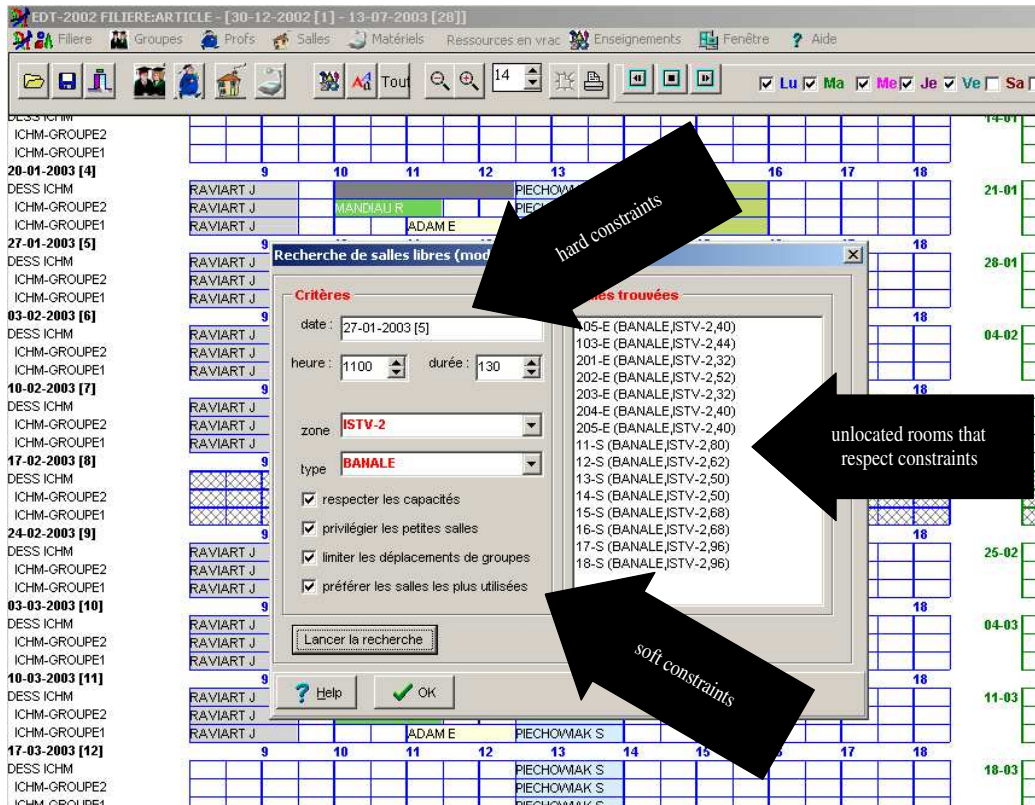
EDT-2002 FILIERE:ARTICLE - [30-12-2002 [1] - 13-07-2003 [28]]
Filiere Groupes Profs Salles Matériels Ressources en vrac Enseignements Fenêtre ? Aide

Tout 14

Lu Ma Me Je Ve Sa

DESS ICHM
ICHM-GROUPE2
ICHM-GROUPE1
20-01-2003 [4]
DESS ICHM
ICHM-GROUPE2
ICHM-GROUPE1
27-01-2003 [5]
DESS ICHM
ICHM-GROUPE2
ICHM-GROUPE1
03-02-2003 [6]
DESS ICHM
ICHM-GROUPE2
ICHM-GROUPE1
10-02-2003 [7]
DESS ICHM
ICHM-GROUPE2
ICHM-GROUPE1
17-02-2003 [8]
DESS ICHM
ICHM-GROUPE2
ICHM-GROUPE1
24-02-2003 [9]
DESS ICHM
ICHM-GROUPE2
ICHM-GROUPE1
03-03-2003 [10]
DESS ICHM
ICHM-GROUPE2
ICHM-GROUPE1
10-03-2003 [11]
DESS ICHM
ICHM-GROUPE2
ICHM-GROUPE1
17-03-2003 [12]
DESS ICHM
ICHM-GROUPE2
ICHM-GROUPE1

9 10 11 12 13 14 15 16 17 18

RAVIART J
RAVIART J
RAVIART J
PIECHOWIAK
MANDIAU R
PIEC
ADAM E
ADAM E
PIECHOWIAK S
PIECHOWIAK S
PIECHOWIAK S
PIECHOWIAK S

14-01
21-01
28-01
04-02
25-02
04-03
11-03
18-03

Recherche de salles libres (mod

Critères
date : 27-01-2003 [5]
heure : 1100 durée : 130
zone ISTV-2
type BANALE
respecter les capacités
privilégier les petites salles
limiter les déplacements de groupes
préférer les salles les plus utilisées
Lancer la recherche

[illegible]les trouvées
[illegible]05-E (BANALE,ISTV-2,40)
103-E (BANALE,ISTV-2,44)
201-E (BANALE,ISTV-2,32)
202-E (BANALE,ISTV-2,52)
203-E (BANALE,ISTV-2,32)
204-E (BANALE,ISTV-2,40)
205-E (BANALE,ISTV-2,40)
11-S (BANALE,ISTV-2,80)
12-S (BANALE,ISTV-2,62)
13-S (BANALE,ISTV-2,50)
14-S (BANALE,ISTV-2,50)
15-S (BANALE,ISTV-2,68)
16-S (BANALE,ISTV-2,68)
17-S (BANALE,ISTV-2,96)
18-S (BANALE,ISTV-2,96)

Help OK

hard constraints

unlocated rooms that respect constraints

soft constraints